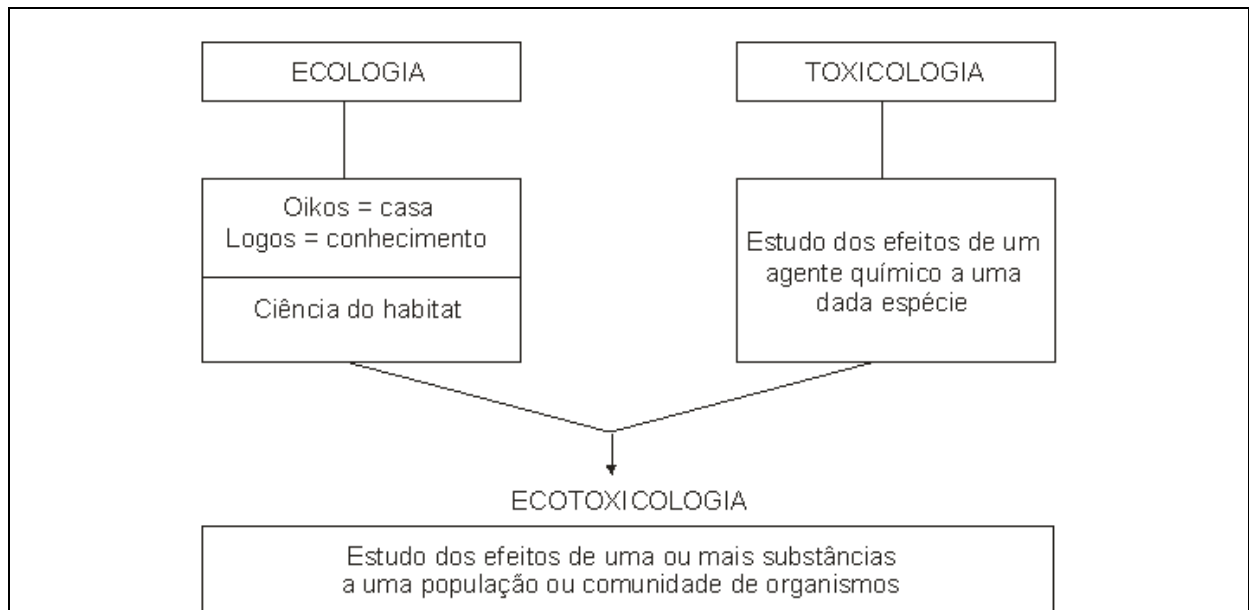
ECOLOGIA

TOXICOLOGIA

Oikos = casa
Logos = conhecimento

Ciência do habitat

Estudo dos efeitos de um agente químico a uma dada espécie

ECOTOXICOLOGIA

Estudo dos efeitos de uma ou mais substâncias a uma população ou comunidade de organismos